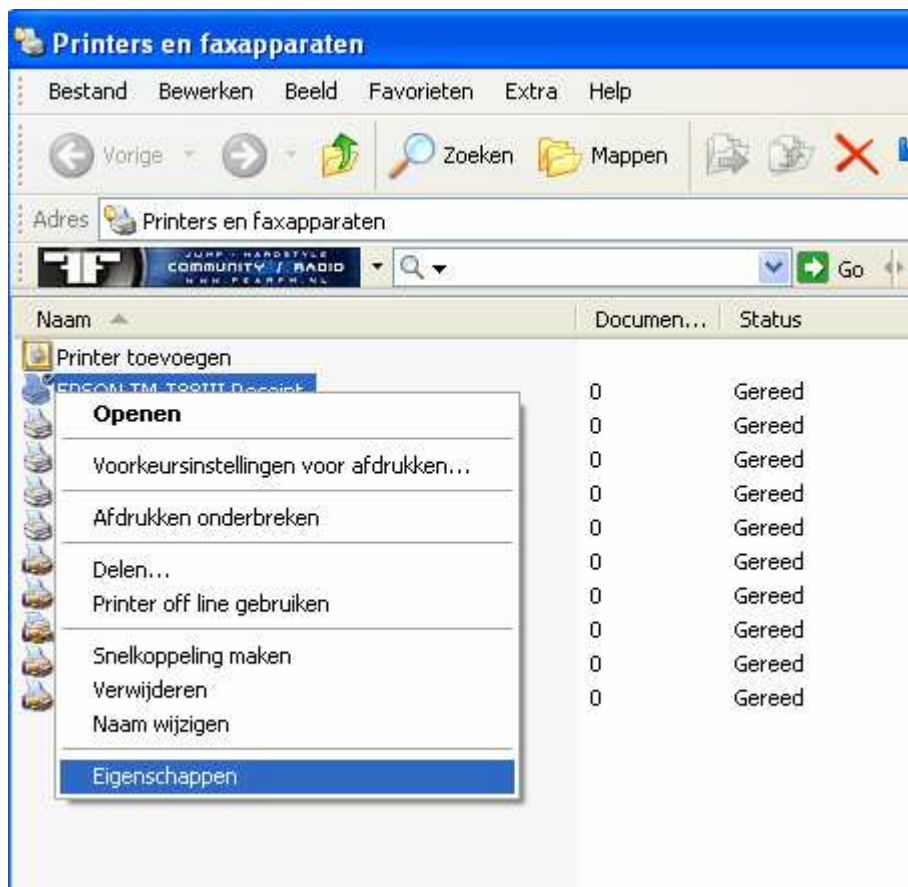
Printers en faxapparaten

Bestand Bewerken Beeld Favorieten Extra Help

Vorige Zoeken Mappen

Adres Printers en faxapparaten

JUMP · HARDSTYLE COMMUNITY / RADIO WWW.FEARFM.NL

Go

| Naam | Documen... | Status |
|---|---|---|
| Printer toevoegen | | |
| EPSON TM-T88III Receipt | 0 | Gereed |
| | 0 | Gereed |
| | 0 | Gereed |
| | 0 | Gereed |
| | 0 | Gereed |
| | 0 | Gereed |
| | 0 | Gereed |
| | 0 | Gereed |
| | 0 | Gereed |
| | 0 | Gereed |

Openen

Voorkeursinstellingen voor afdrukken...

Afdrukken onderbreken

Delen...
Printer off line gebruiken

Snelkoppeling maken
Verwijderen
Naam wijzigen

Eigenschappen